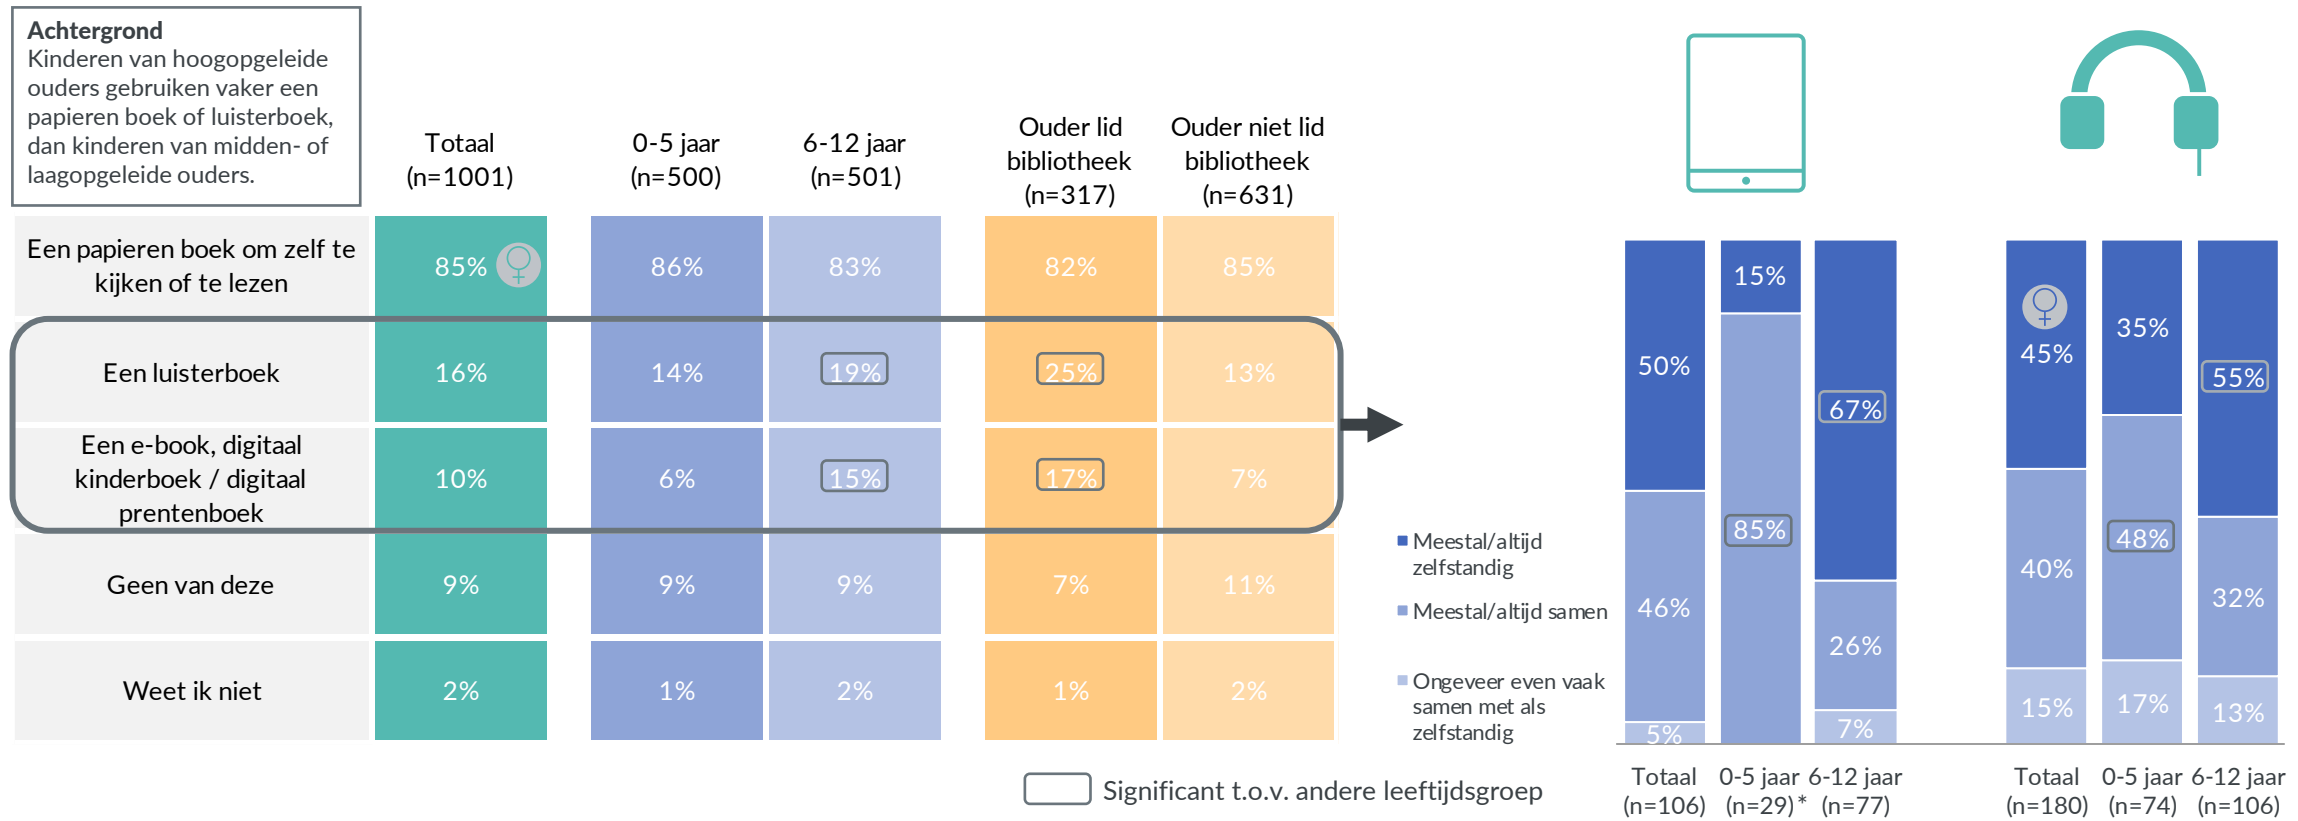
**Achtergrond**
Kinderen van hoogopgeleide ouders gebruiken vaker een papieren boek of luisterboek, dan kinderen van midden- of laagopgeleide ouders.

| | Totaal (n=1001) | 0-5 jaar (n=500) | 6-12 jaar (n=501) | Ouder lid bibliotheek (n=317) | Ouder niet lid bibliotheek (n=631) |
|---|---|---|---|---|---|
| Een papieren boek om zelf te kijken of te lezen | 85% | 86% | 83% | 82% | 85% |
| Een luisterboek | 16% | 14% | 19% | 25% | 13% |
| Een e-book, digitaal kinderboek / digitaal prentenboek | 10% | 6% | 15% | 17% | 7% |
| Geen van deze | 9% | 9% | 9% | 7% | 11% |
| Weet ik niet | 2% | 1% | 2% | 1% | 2% |

Significant t.o.v. andere leeftijdsgroep

Meestal/altijd zelfstandig
Meestal/altijd samen
Ongeveer even vaak samen met als zelfstandig

| | Totaal (n=106) | 0-5 jaar (n=29)* | 6-12 jaar (n=77) |
|---|---|---|---|
| Meestal/altijd zelfstandig | 50% | 15% | 67% |
| Meestal/altijd samen | 46% | 85% | 26% |
| Ongeveer even vaak samen met als zelfstandig | 5% | | 7% |

| | Totaal (n=180) | 0-5 jaar (n=74) | 6-12 jaar (n=106) |
|---|---|---|---|
| Meestal/altijd zelfstandig | 45% | 35% | 55% |
| Meestal/altijd samen | 40% | 48% | 32% |
| Ongeveer even vaak samen met als zelfstandig | 15% | 17% | 13% |